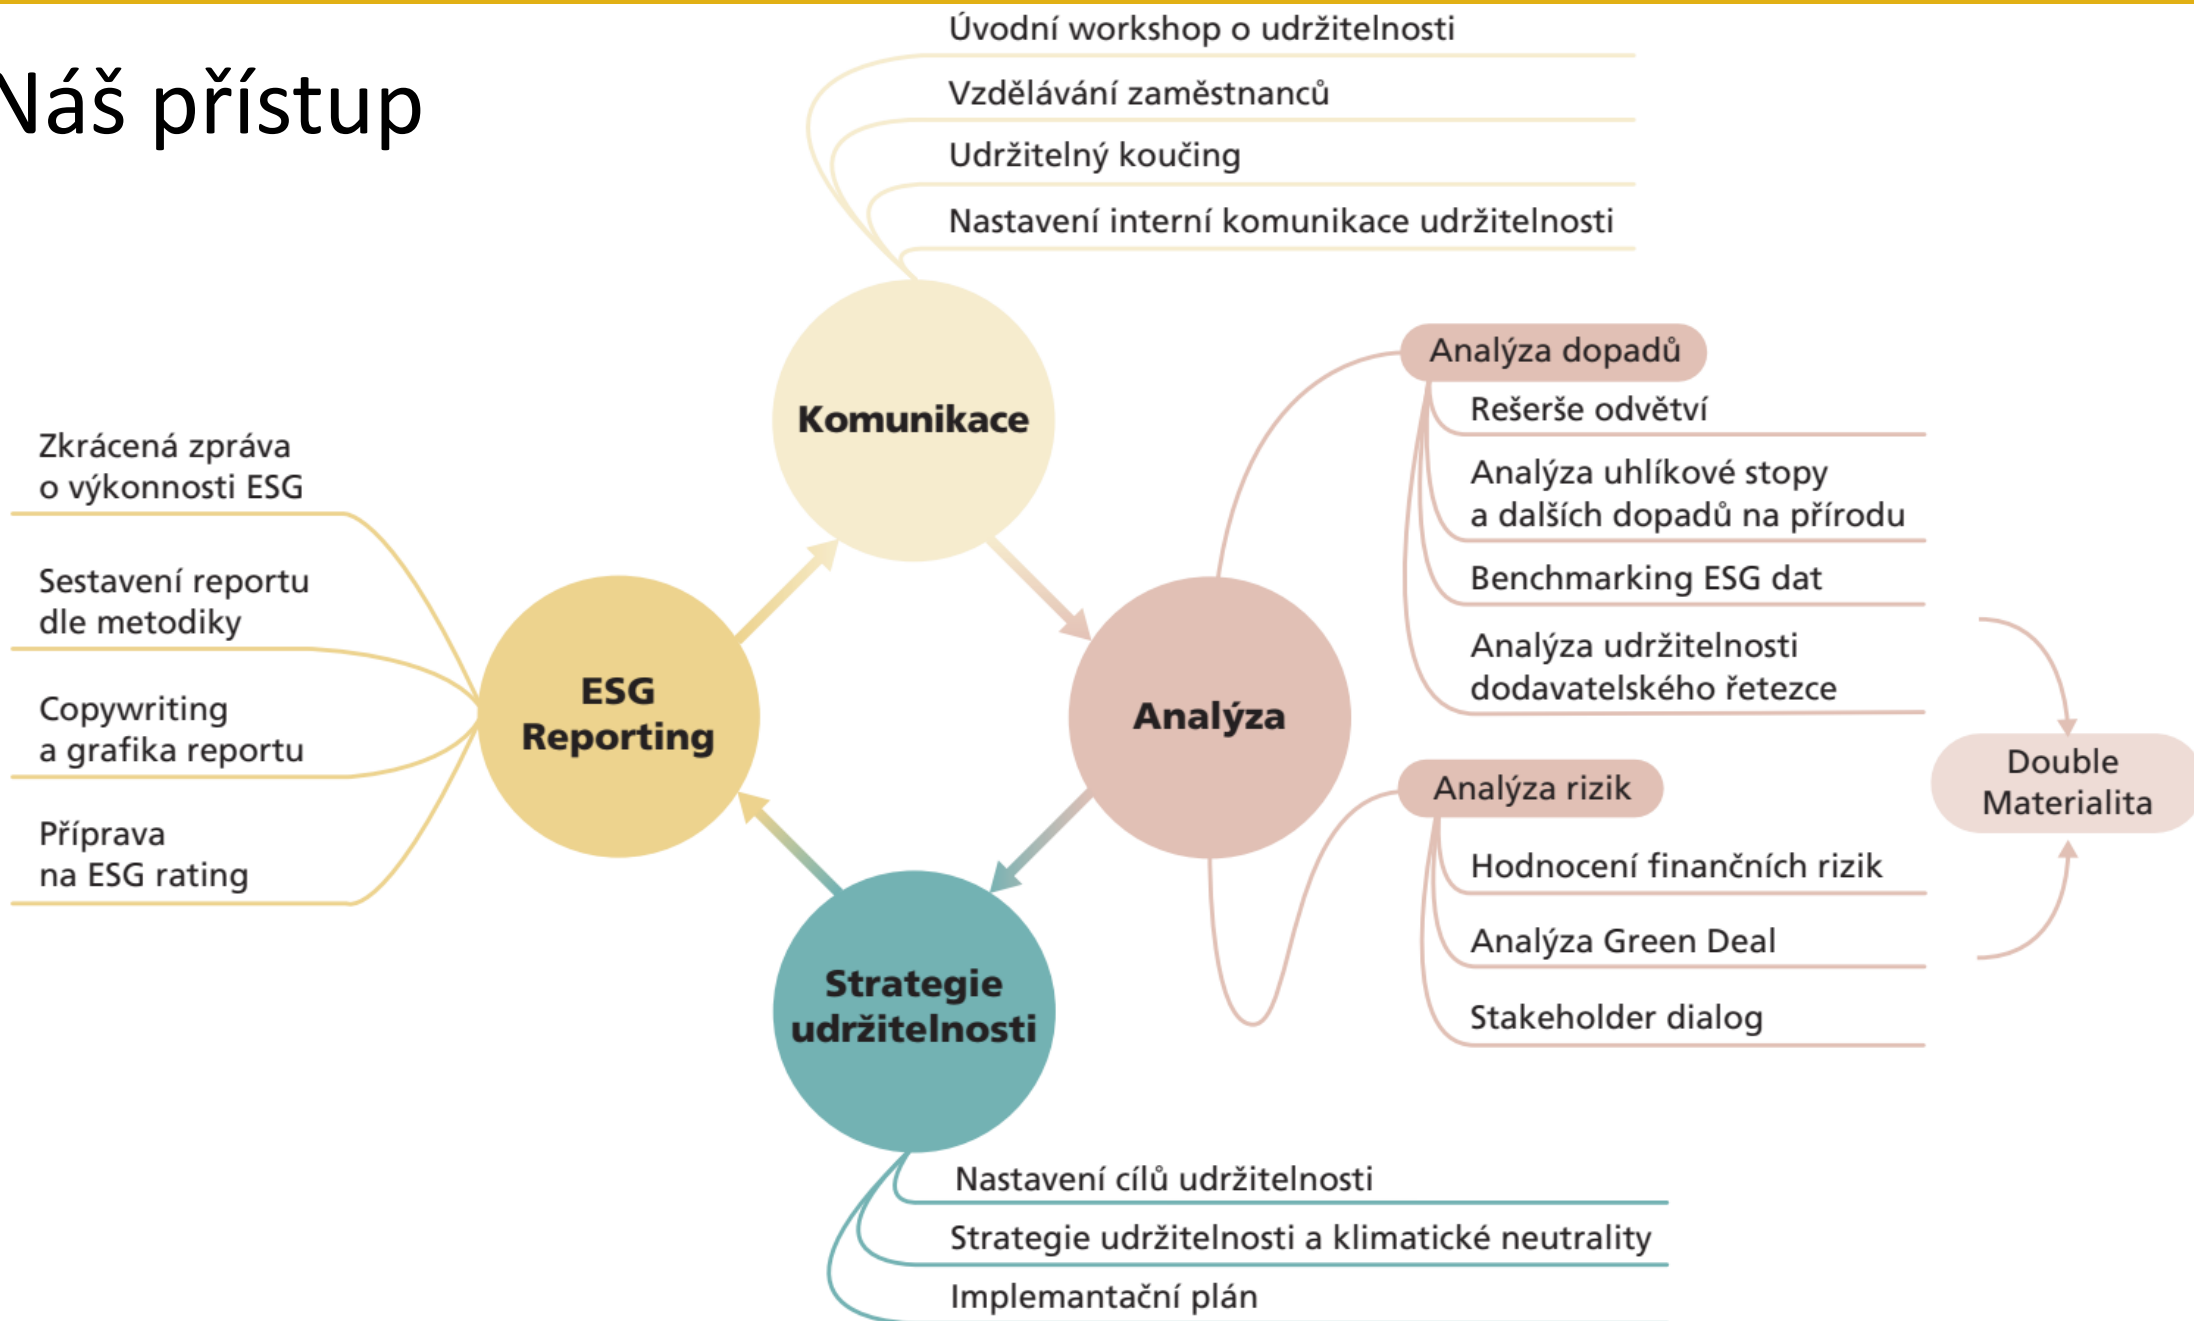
Náš přístup

Úvodní workshop o udržitelnosti

Vzdělávání zaměstnanců

Udržitelný koučing

Nastavení interní komunikace udržitelnosti

Komunikace

Analýza dopadů

Rešerše odvětví

Analýza uhlíkové stopy a dalších dopadů na přírodu

Benchmarking ESG dat

Analýza udržitelnosti dodavatelského řetezce

Zkrácená zpráva o výkonnosti ESG

Sestavení reportu dle metodiky

Copywriting a grafika reportu

Příprava na ESG rating

ESG Reporting

Analýza

Double Materialita

Analýza rizik

Hodnocení finančních rizik

Analýza Green Deal

Stakeholder dialog

Strategie udržitelnosti

Nastavení cílů udržitelnosti

Strategie udržitelnosti a klimatické neutrality

Implemantační plán